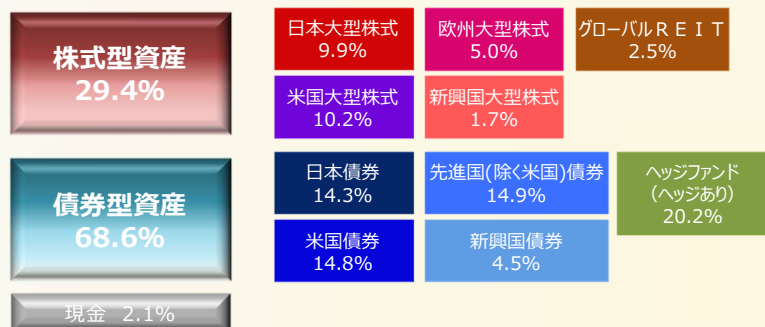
株式型資産
29.4%

日本大型株式
9.9%

欧州大型株式
5.0%

グローバルＲＥＩＴ
2.5%

米国大型株式
10.2%

新興国大型株式
1.7%

債券型資産
68.6%

日本債券
14.3%

先進国(除く米国)債券
14.9%

ヘッジファンド
（ヘッジあり）
20.2%

米国債券
14.8%

新興国債券
4.5%

現金 2.1%